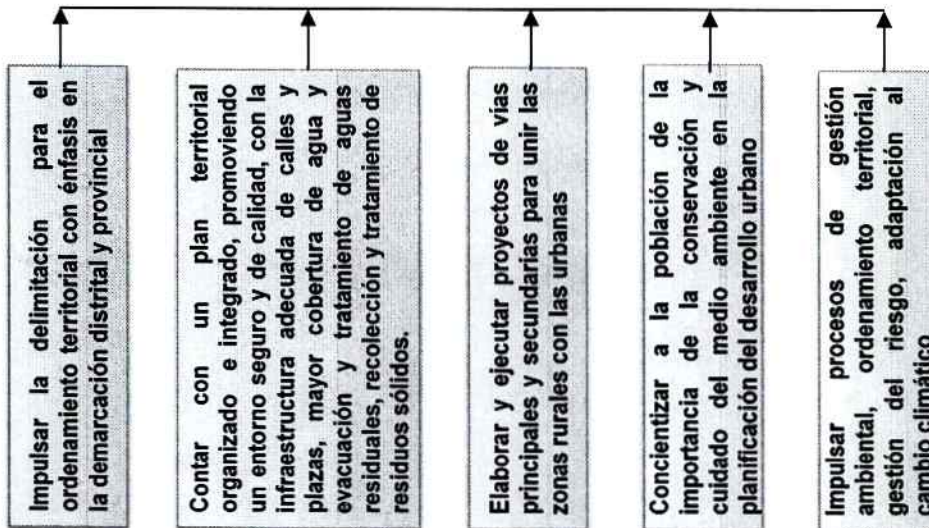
Impulsar la delimitación para el ordenamiento territorial con énfasis en la demarcación distrital y provincial

Contar con un plan territorial organizado e integrado, promoviendo un entorno seguro y de calidad, con la infraestructura adecuada de calles y plazas, mayor cobertura de agua y evacuación y tratamiento de aguas residuales, recolección y tratamiento de residuos sólidos.

Elaborar y ejecutar proyectos de vías principales y secundarias para unir las zonas rurales con las urbanas

Concientizar a la población de la importancia de la conservación y cuidado del medio ambiente en la planificación del desarrollo urbano

Impulsar procesos de gestión ambiental, ordenamiento territorial, gestión del riesgo, adaptación al cambio climático